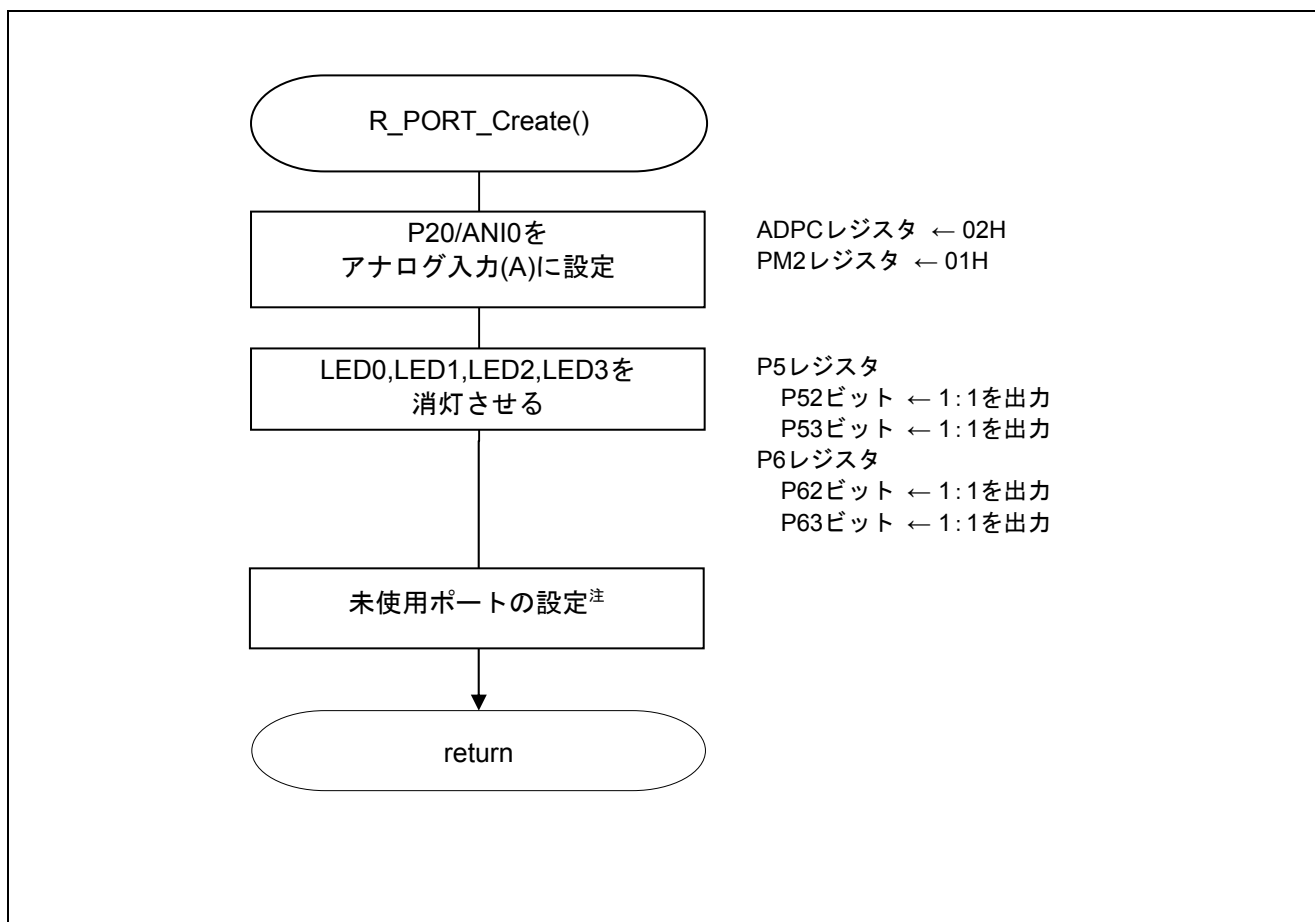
R_PORT_Create()

P20/ANI0を
アナログ入力(A)に設定

ADPCレジスタ ← 02H
PM2レジスタ ← 01H

LED0,LED1,LED2,LED3を
消灯させる

P5レジスタ
P52ビット ← 1: 1を出力
P53ビット ← 1: 1を出力
P6レジスタ
P62ビット ← 1: 1を出力
P63ビット ← 1: 1を出力

未使用ポートの設定注

return